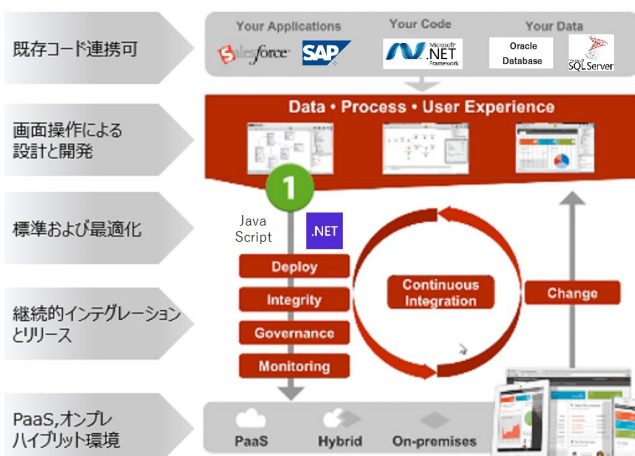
既存コード連携可

Your Applications
salesforce SAP
Your Code
Microsoft .NET Framework
Your Data
Oracle Database
SQL Server

画面操作による設計と開発

Data • Process • User Experience

標準および最適化

1
Java Script
.NET

継続的インテグレーションとリリース

Deploy
Integrity
Governance
Monitoring
Continuous Integration
Change

PaaS,オンプレハイブリット環境

PaaS
Hybrid
On-premises